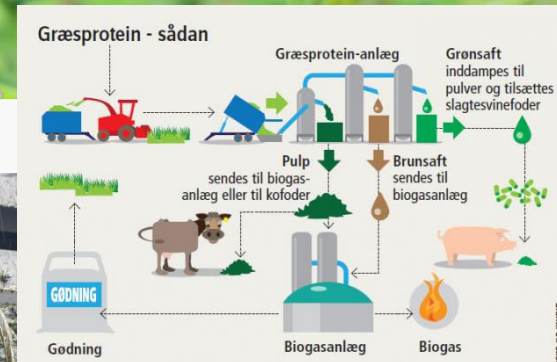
Græsprotein - sådan

Græsprotein-anlæg

Grønsaft inddampes til pulver og tilsættes slagtesvinefoder

Pulp sendes til biogasanlæg eller til kofoder

Brunsaft sendes til biogasanlæg

GØDNING

Gødning

Biogasanlæg

Biogas